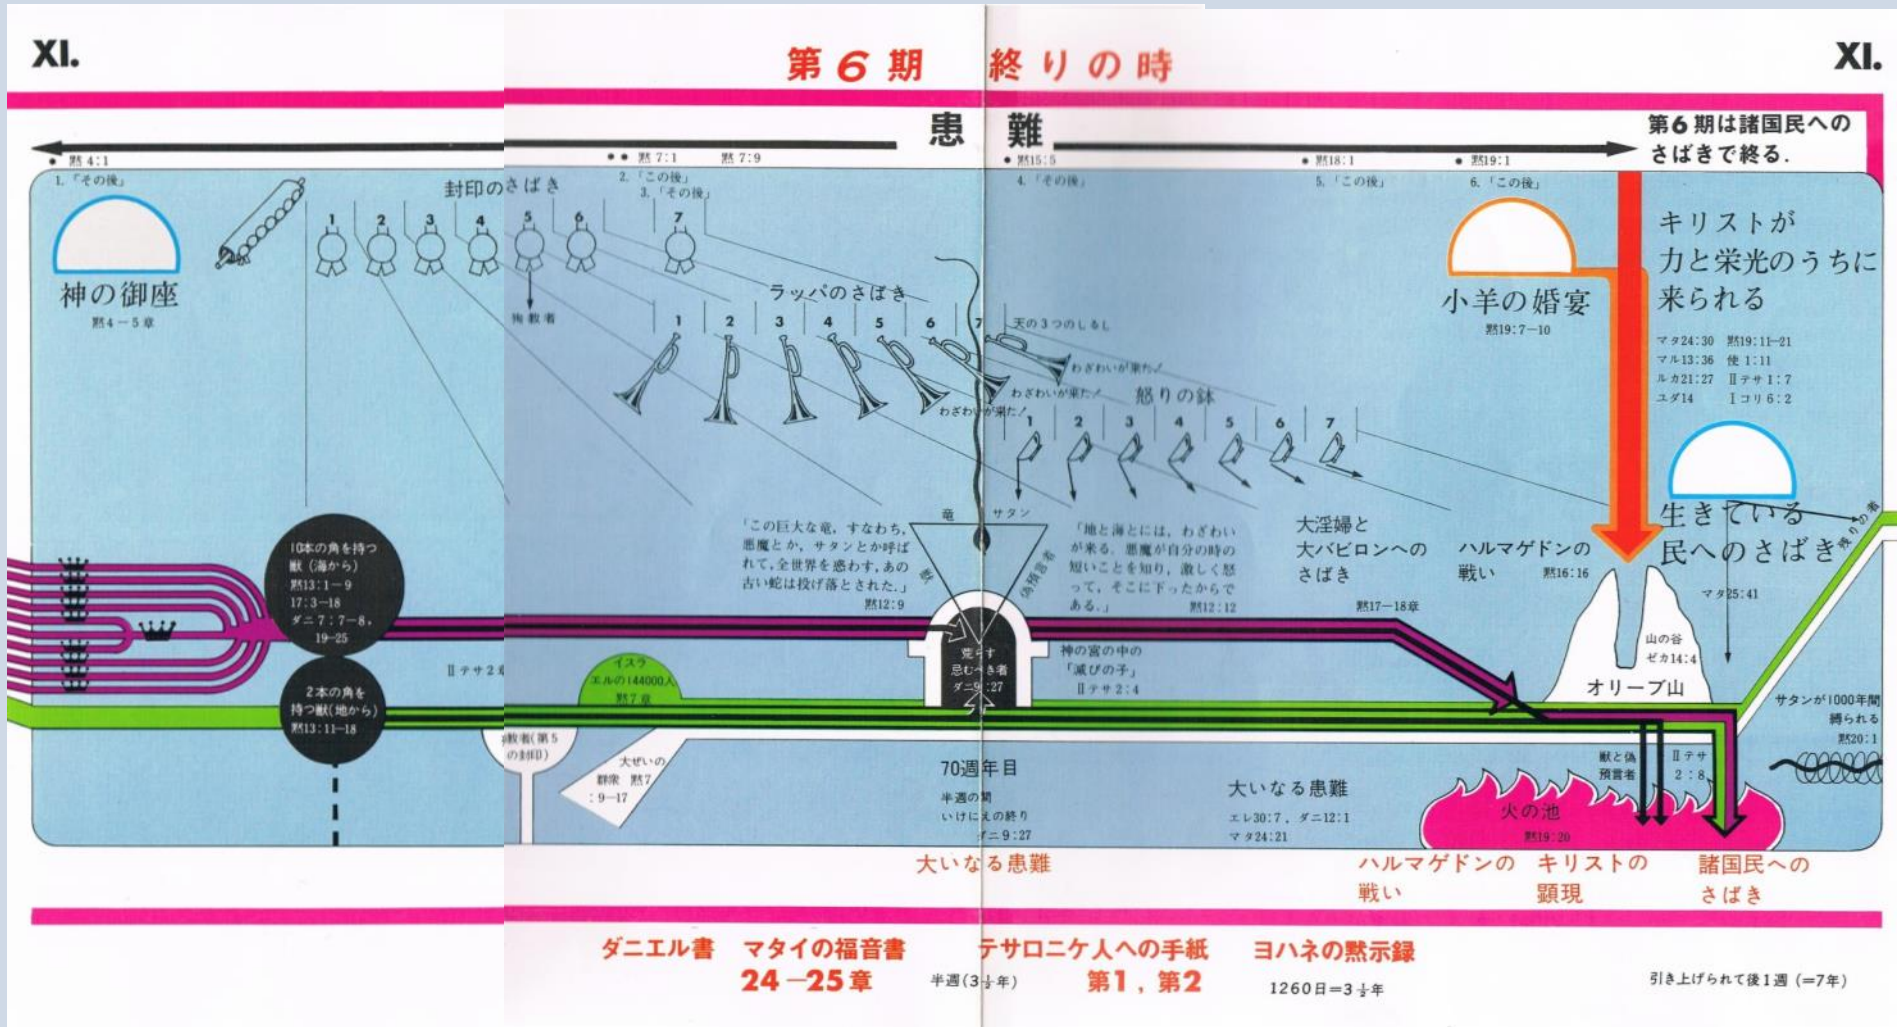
XI.

第6期　終りの時

XI.

患　難

第6期は諸国民への さばきで終る.

黙4:1　黙7:1　黙7:9　黙15:5　黙18:1　黙19:1

1.「その後」
2.「この後」
3.「その後」
4.「その後」
5.「この後」
6.「この後」

神の御座
黙4－5章

封印のさばき
1 2 3 4 5 6 7
殉教者

ラッパのさばき
1 2 3 4 5 6 7
天の3つのしるし
わざわいが来た!
わざわいが来た!
わざわいが来た!

怒りの鉢
1 2 3 4 5 6 7

小羊の婚宴
黙19:7－10

キリストが力と栄光のうちに来られる
マタ24:30　黙19:11－21
マル13:36　使1:11
ルカ21:27　Ⅱテサ1:7
ユダ14　Ⅰコリ6:2

生きている民へのさばき
残りの者

「この巨大な竜，すなわち，悪魔とか，サタンとか呼ばれて，全世界を惑わす，あの古い蛇は投げ落とされた.」
黙12:9

竜　サタン
獣　偽預言者

「地と海とには，わざわいが来る．悪魔が自分の時の短いことを知り，激しく怒って，そこに下ったからである.」
黙12:12

大淫婦と大バビロンへのさばき
黙17－18章

ハルマゲドンの戦い
黙16:16

マタ25:41

10本の角を持つ獣（海から）
黙13:1－9
17:3－18
ダニ7:7－8，19－25

2本の角を持つ獣（地から）
黙13:11－18

Ⅱテサ2

イスラエルの144000人
黙7章

荒らす忌むべき者
ダニ9:27

神の宮の中の「滅びの子」
Ⅱテサ2:4

山の谷
ゼカ14:4
オリーブ山

サタンが1000年間縛られる
黙20:1

殉教者(第5の封印)

大ぜいの群衆　黙7:9－17

70週年目
半週の間
いけにえの終り
ダニ9:27

大いなる患難
エレ30:7，ダニ12:1
マタ24:21

獣と偽預言者
Ⅱテサ2:8

火の池
黙19:20

大いなる患難

ハルマゲドンの戦い

キリストの顕現

諸国民へのさばき

ダニエル書　マタイの福音書 24－25章
半週(3½年)
テサロニケ人への手紙 第1，第2
ヨハネの黙示録
1260日=3½年
引き上げられて後1週（=7年）